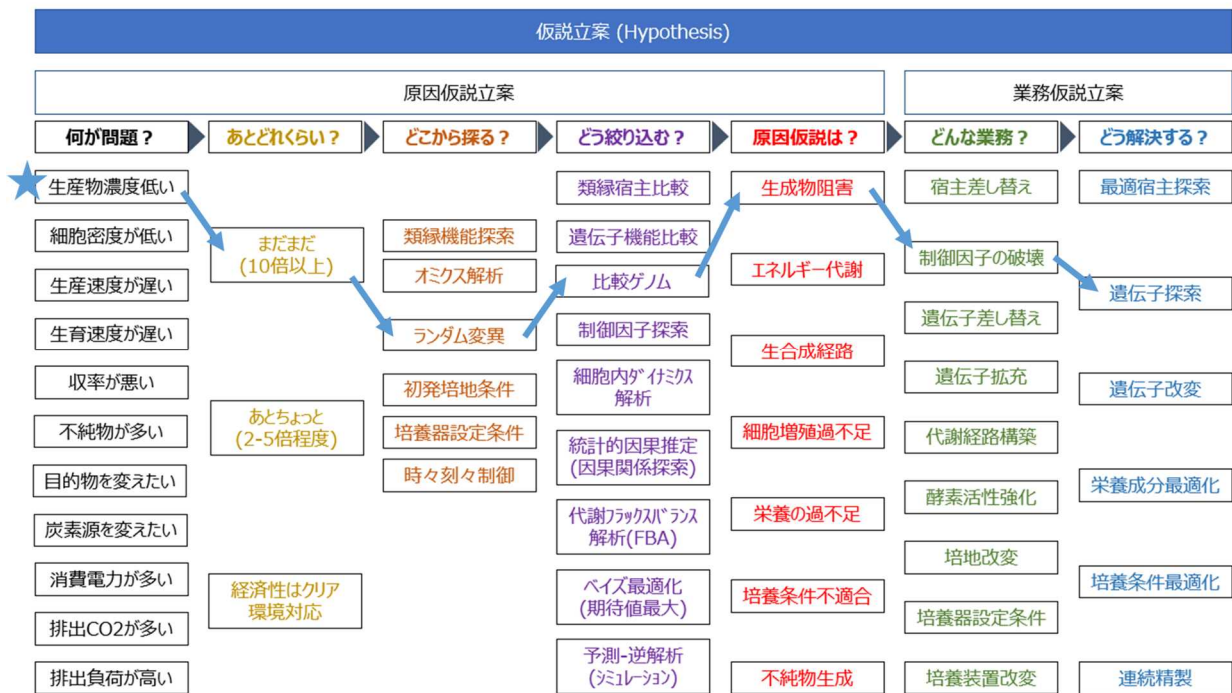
仮説立案 (Hypothesis)

原因仮説立案

業務仮説立案

| 何が問題？ | あとどれくらい？ | どこから探る？ | どう絞り込む？ | 原因仮説は？ | どんな業務？ | どう解決する？ |
|---|---|---|---|---|---|---|
| 生産物濃度低い | まだまだ (10倍以上) | 類縁機能探索 | 類縁宿主比較 | 生成物阻害 | 宿主差し替え | 最適宿主探索 |
| 細胞密度が低い | あとちょっと (2-5倍程度) | オミクス解析 | 遺伝子機能比較 | エネルギー代謝 | 制御因子の破壊 | 遺伝子探索 |
| 生産速度が遅い | 経済性はクリア 環境対応 | ランダム変異 | 比較ゲノム | 生合成経路 | 遺伝子差し替え | 遺伝子改変 |
| 生育速度が遅い | | 初発培地条件 | 制御因子探索 | 細胞増殖過不足 | 遺伝子拡充 | 栄養成分最適化 |
| 収率が悪い | | 培養器設定条件 | 細胞内ﾀﾞｲﾅﾐｸｽ解析 | 栄養の過不足 | 代謝経路構築 | 培養条件最適化 |
| 不純物が多い | | 時々刻々制御 | 統計的因果推定 (因果関係探索) | 培養条件不適合 | 酵素活性強化 | 連続精製 |
| 目的物を変えたい | | | 代謝ﾌﾗｯｸｽﾊﾞﾗﾝｽ解析(FBA) | 不純物生成 | 培地改変 | |
| 炭素源を変えたい | | | ベイズ最適化 (期待値最大) | | 培養器設定条件 | |
| 消費電力が多い | | | 予測-逆解析 (ｼﾐｭﾚｰｼｮﾝ) | | 培養装置改変 | |
| 排出CO2が多い | | | | | | |
| 排出負荷が高い | | | | | | |